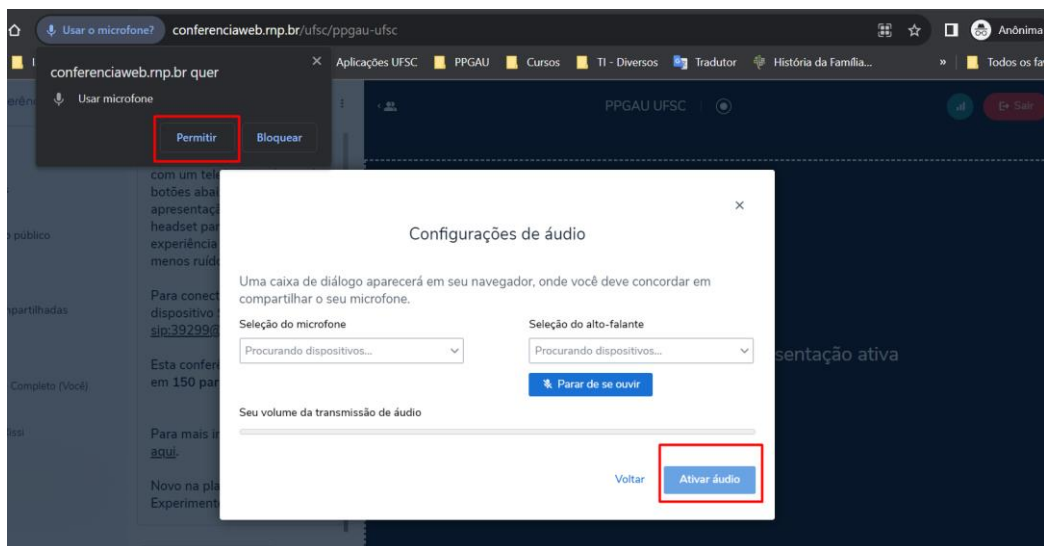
Usar o microfone? conferenciaweb.rnp.br/ufsc/ppgau-ufsc

Anônima

conferenciaweb.rnp.br quer
Usar microfone
Permitir Bloquear

Aplicações UFSC PPGAU Cursos TI - Diversos Tradutor História da Família... » Todos os fa

PPGAU UFSC

Sair

público
partilhadas
Completo (Você)

com um tel
botões aba
apresentaç
headset par
experiência
menos ruíd

Para conect
dispositivo
sip:39299@

Esta confer
em 150 par

Para mais i
aqui.

Novo na pla
Experiment

Configurações de áudio

Uma caixa de diálogo aparecerá em seu navegador, onde você deve concordar em compartilhar o seu microfone.

Seleção do microfone
Procurando dispositivos...

Seleção do alto-falante
Procurando dispositivos...

Parar de se ouvir

Seu volume da transmissão de áudio

Voltar Ativar áudio

sentação ativa